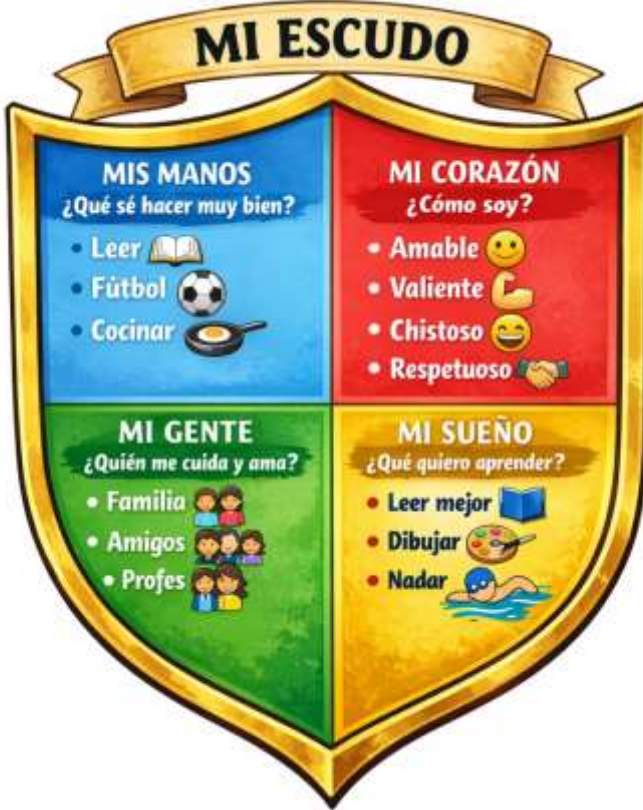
MI ESCUDO

MIS MANOS
¿Qué sé hacer muy bien?
• Leer
• Fútbol
• Cocinar

MI CORAZÓN
¿Cómo soy?
• Amable
• Valiente
• Chistoso
• Respetuoso

MI GENTE
¿Quién me cuida y ama?
• Familia
• Amigos
• Profes

MI SUEÑO
¿Qué quiero aprender?
• Leer mejor
• Dibujar
• Nadar